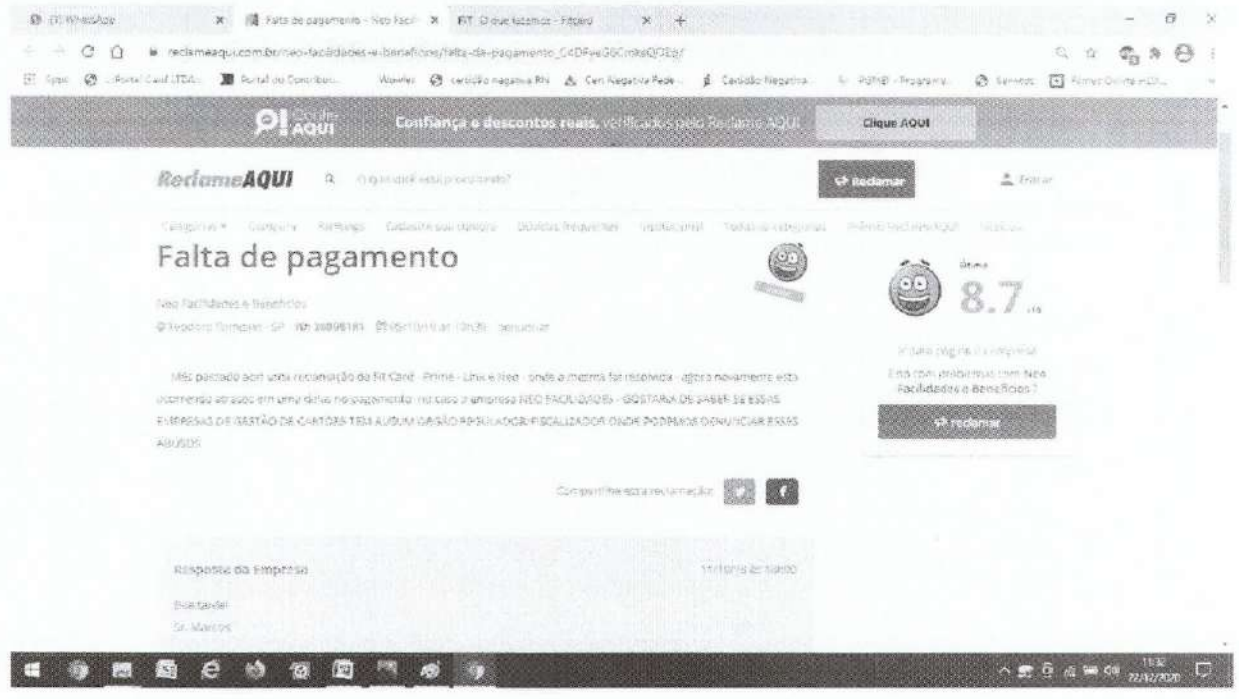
(3) WhatsApp | Falta de pagamento - Neo Facil | O que fazemos - Fitparo

reclameaqui.com.br/neo-facilidades-e-beneficios/falta-de-pagamento_C4DFyeGGCmksQOEp/

Apps | Portal Card LTDA | Portal do Contribuinte | Wowlex | certidão negativa RN | Cert Negativa Fede | Certidão Negativa | PGFN - Programa | Serviços | Primer Online

Confiança e descontos reais, verificados pelo Reclame AQUI | Clique AQUI

ReclameAQUI | O que você está procurando? | Reclamar | Entrar

Categorias | Compare | Rankings | Cadastre sua empresa | Dúvidas frequentes | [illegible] | Todas as categorias | Prêmio Reclame AQUI | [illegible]

Falta de pagamento

Neo Facilidades e Benefícios

Teodoro Sampaio - SP | ID: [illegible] | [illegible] | denunciar

Mês passado abri uma reclamação da Fit Card - Prime - Linx e Neo - onde a mesma foi resolvida - agora novamente esta ocorrendo atraso em uma data no pagamento no caso a empresa NEO FACILIDADES - GOSTARIA DE SABER SE ESSAS EMPRESAS DE GESTÃO DE CARTÕES TEM ALGUM ORGÃO REGULADOR/FISCALIZADOR ONDE PODEMOS DENUNCIAR ESSES ABUSOS

Compartilhe esta reclamação

Resposta da Empresa

Prezado(a) Sr. Marcos

Ótimo 8.7

Visitar página da empresa

Está com problemas com Neo Facilidades e Benefícios?

Reclamar

11:32 22/12/2020